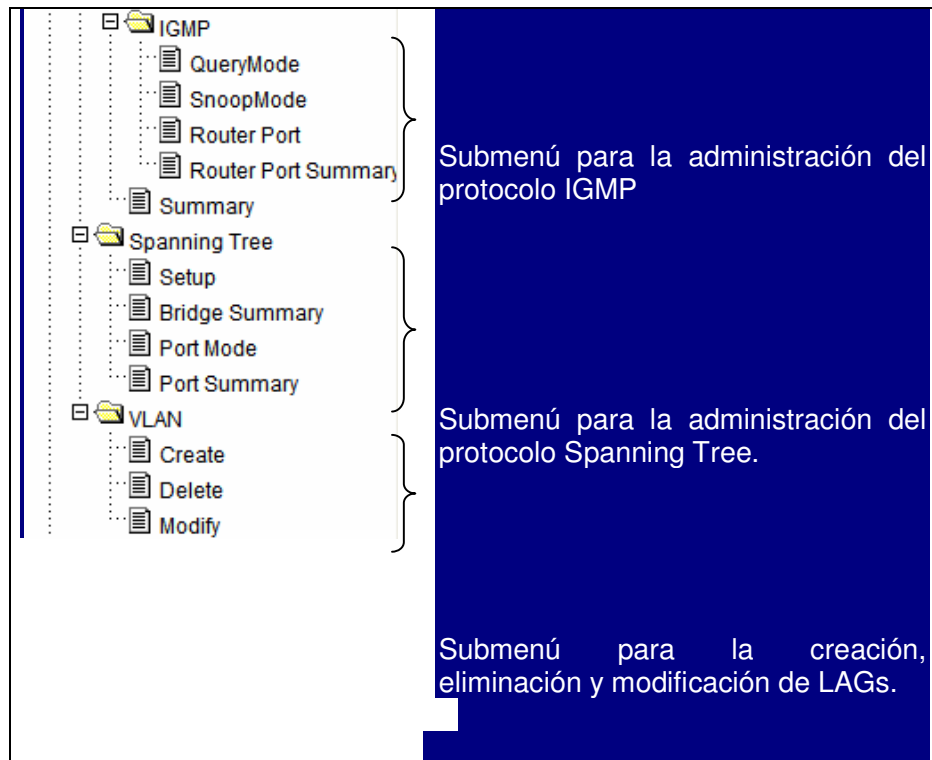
IGMP
QueryMode
SnoopMode
Router Port
Router Port Summary
Summary
Spanning Tree
Setup
Bridge Summary
Port Mode
Port Summary
VLAN
Create
Delete
Modify

Submenú para la administración del protocolo IGMP

Submenú para la administración del protocolo Spanning Tree.

Submenú para la creación, eliminación y modificación de LAGs.